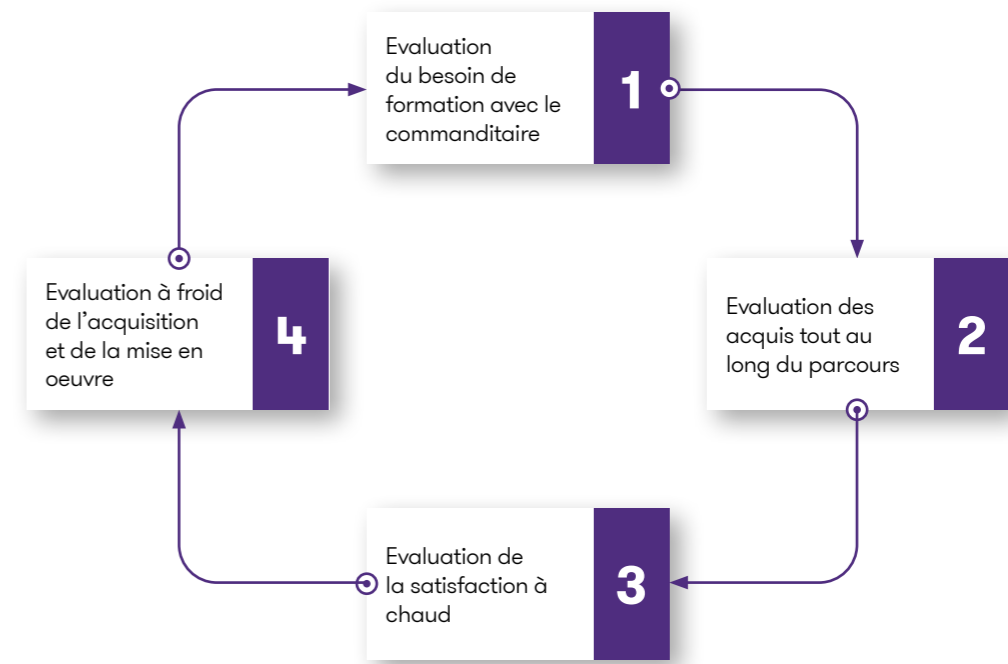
Evaluation du besoin de formation avec le commanditaire

1

Evaluation des acquis tout au long du parcours

2

Evaluation de la satisfaction à chaud

3

Evaluation à froid de l’acquisition et de la mise en oeuvre

4